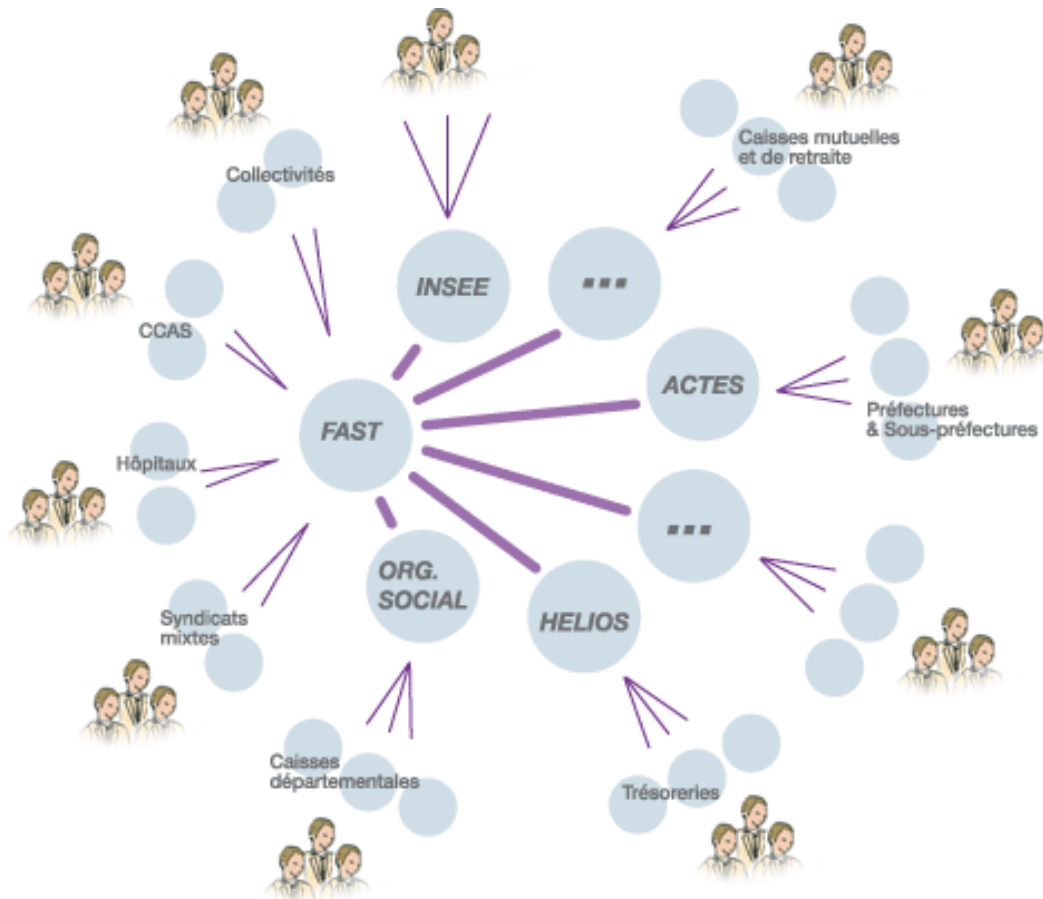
Collectivités

INSEE

Caisses mutuelles et de retraite

...

CCAS

ACTES

Préfectures & Sous-préfectures

FAST

Hôpitaux

...

ORG. SOCIAL

Syndicats mixtes

HELIOS

Caisses départementales

Trésoreries